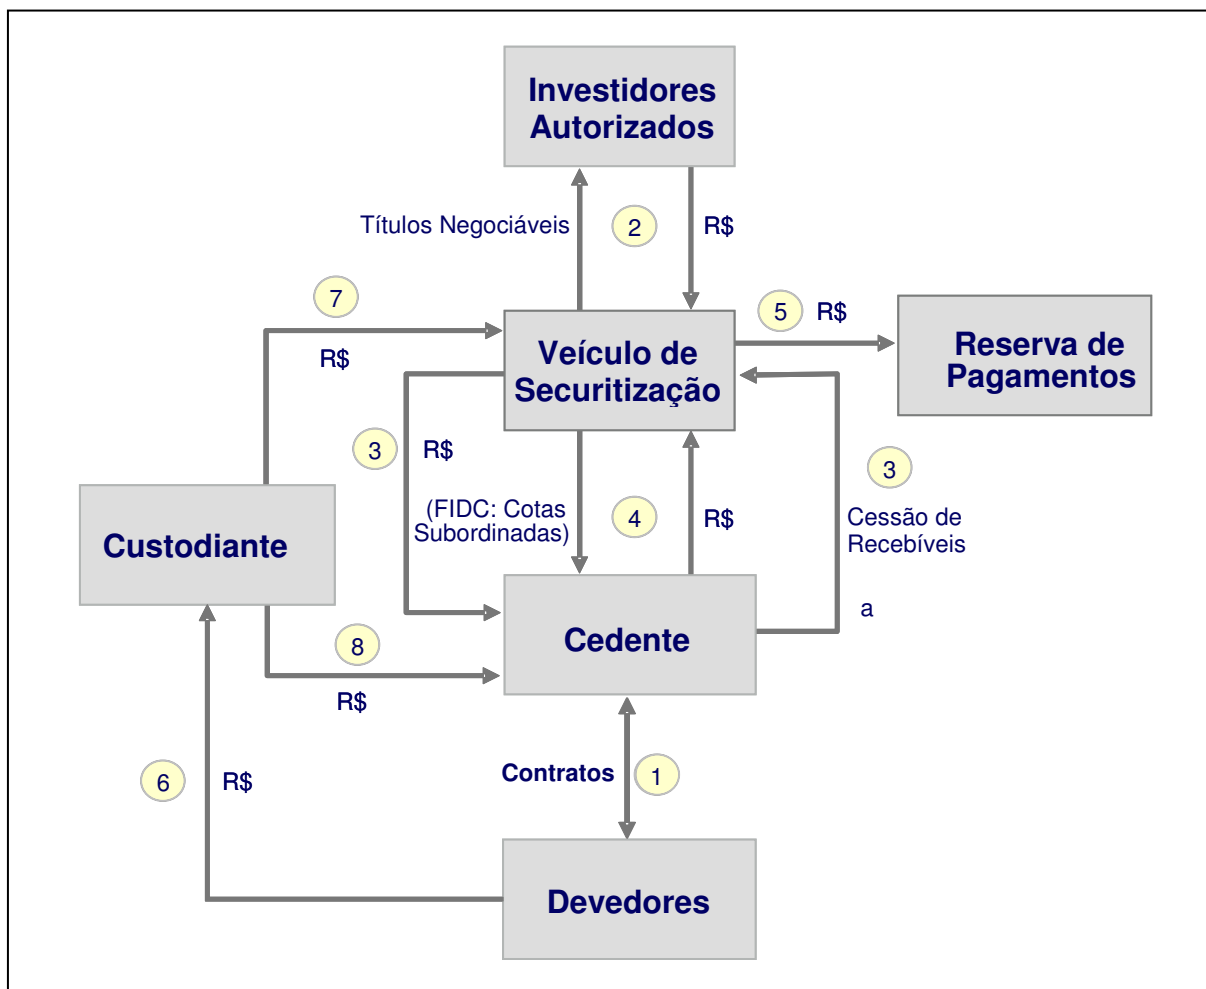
Investidores Autorizados

Títulos Negociáveis

2

R$

7

5

R$

Reserva de Pagamentos

Veículo de Securitização

R$

3

R$

3

(FIDC: Cotas Subordinadas)

4

R$

Cessão de Recebíveis

Custodiante

a

Cedente

8

R$

Contratos

1

6

R$

Devedores